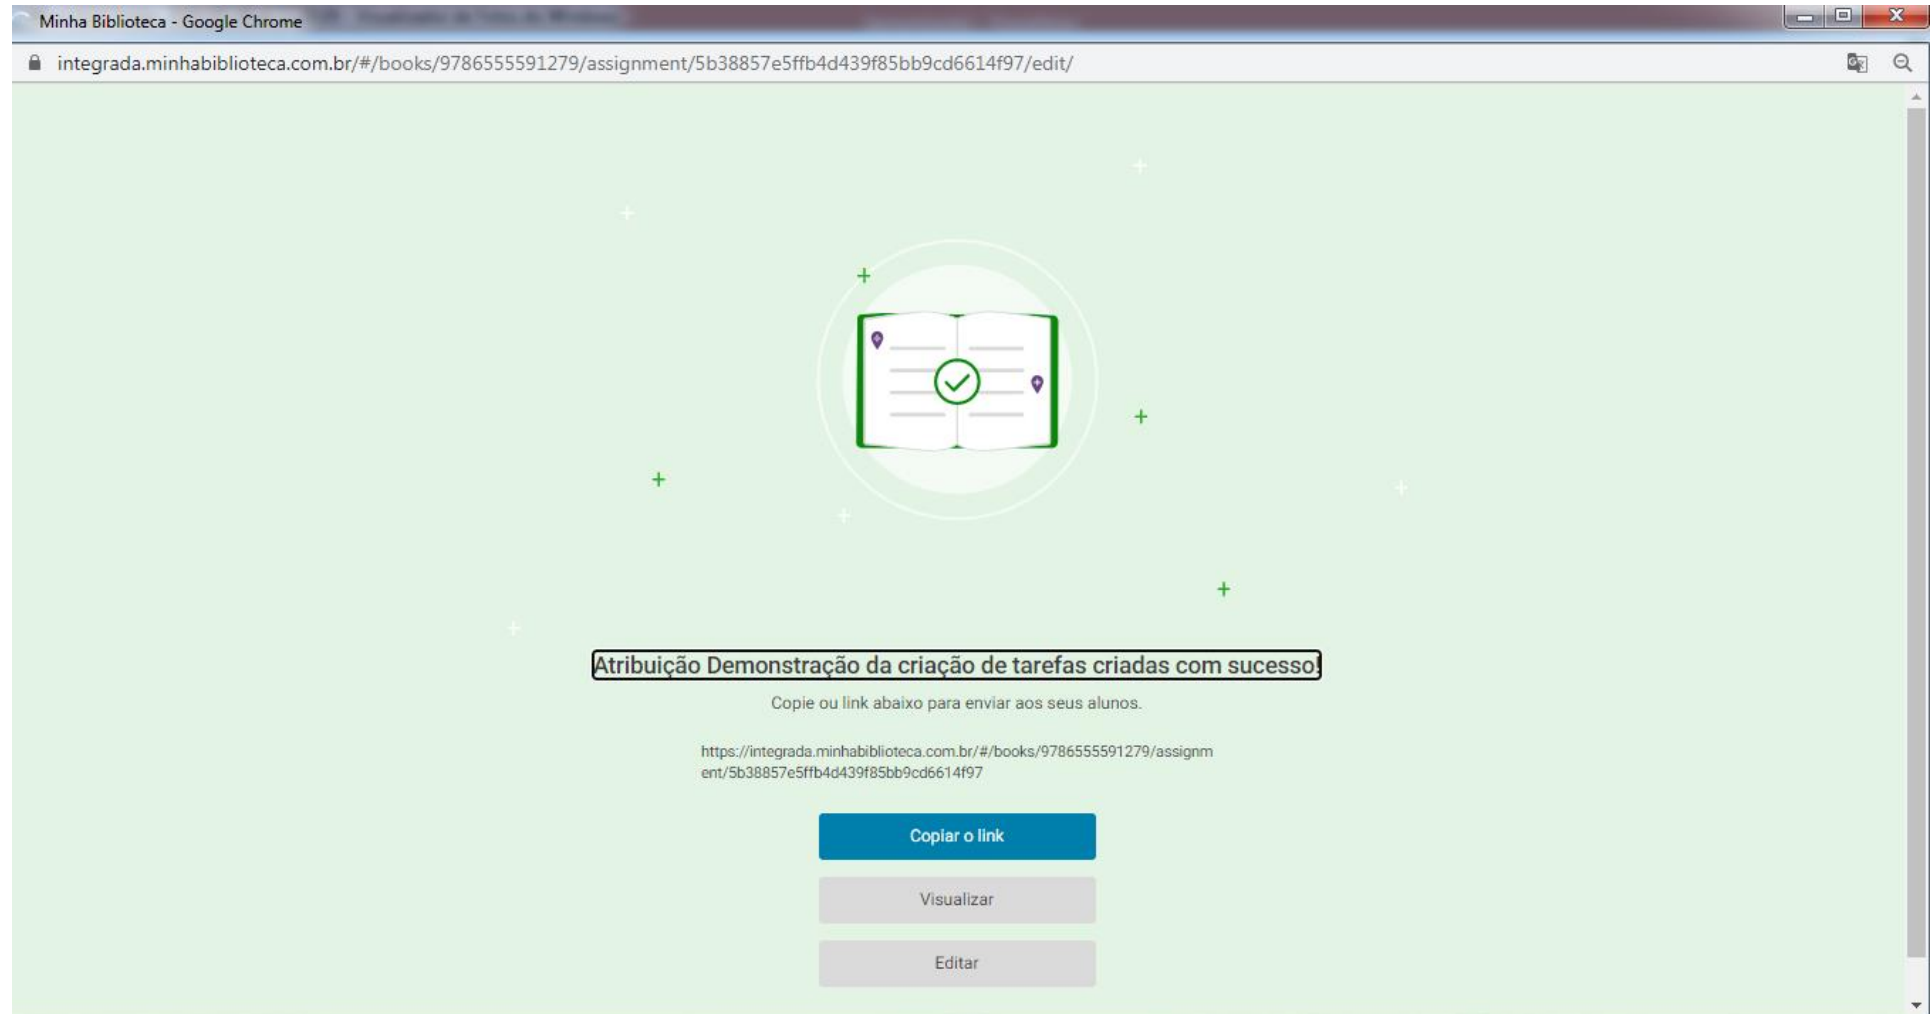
Minha Biblioteca - Google Chrome

integrada.minhabiblioteca.com.br/#/books/9786555591279/assignment/5b38857e5ffb4d439f85bb9cd6614f97/edit/

Atribuição Demonstração da criação de tarefas criadas com sucesso!

Copie ou link abaixo para enviar aos seus alunos.

https://integrada.minhabiblioteca.com.br/#/books/9786555591279/assignment/5b38857e5ffb4d439f85bb9cd6614f97

Copiar o link

Visualizar

Editar